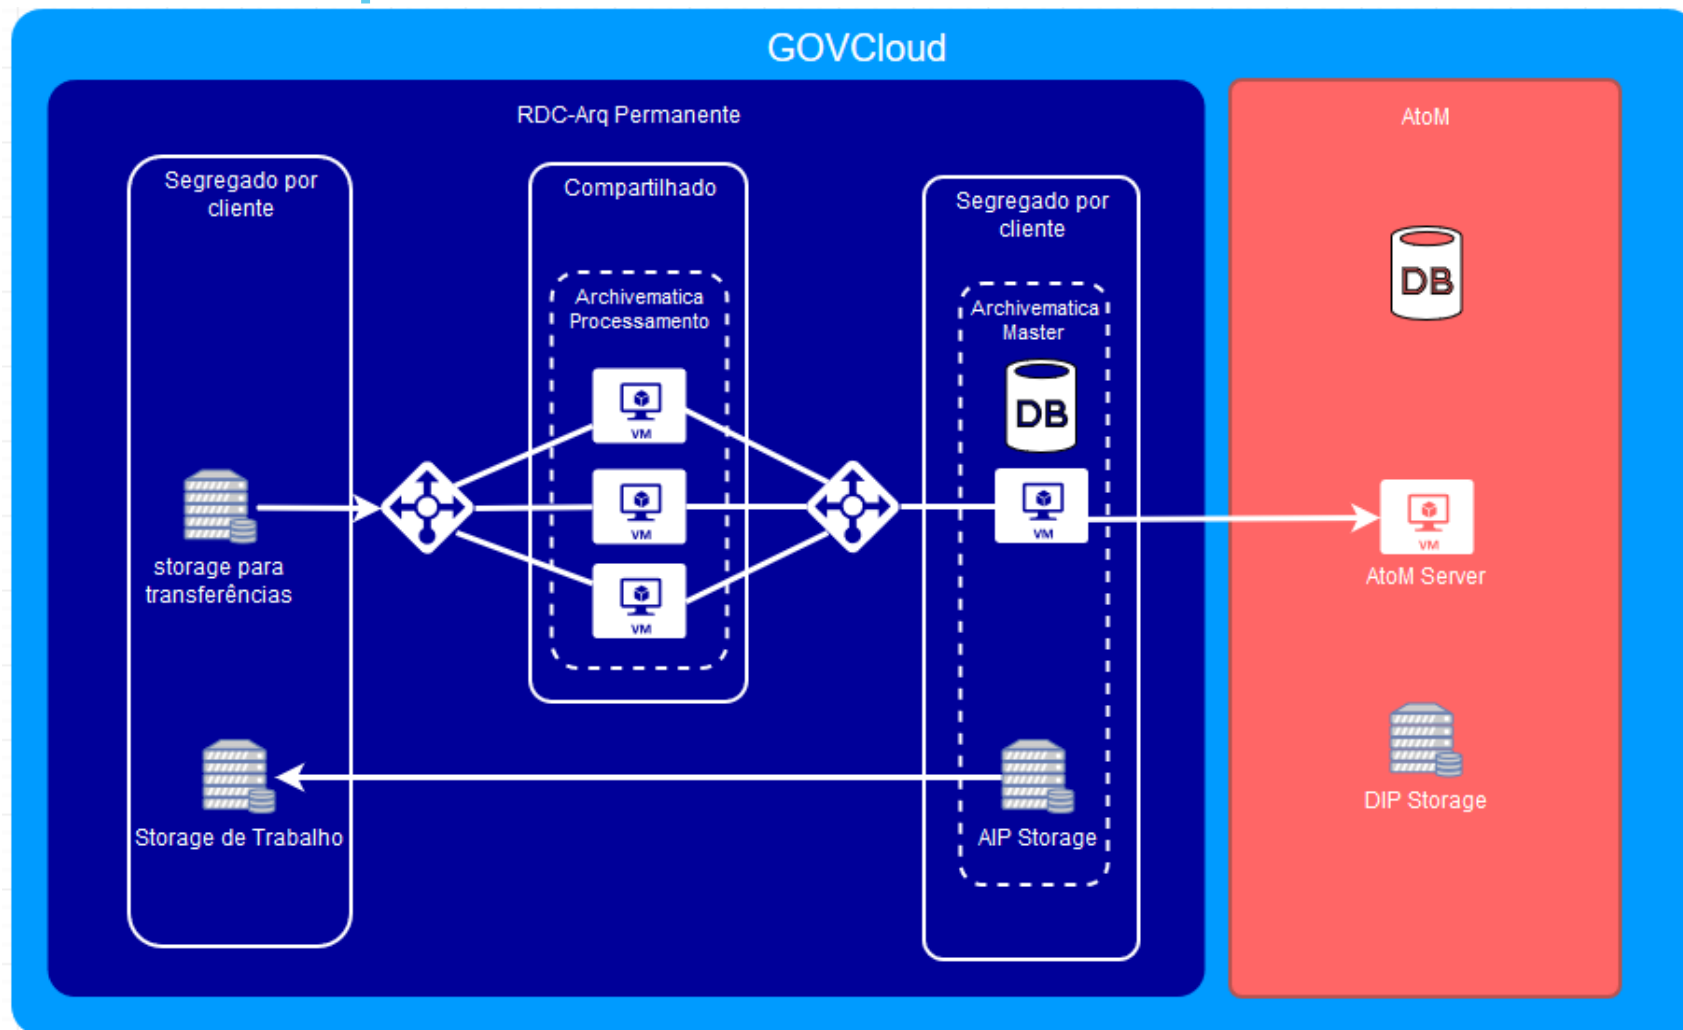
GOVCloud

RDC-Arq Permanente

Segregado por cliente

storage para transferências

Storage de Trabalho

Compartilhado

Archivematica Processamento

VM

VM

VM

Segregado por cliente

Archivematica Master

DB

VM

AIP Storage

AtoM

DB

VM

AtoM Server

DIP Storage